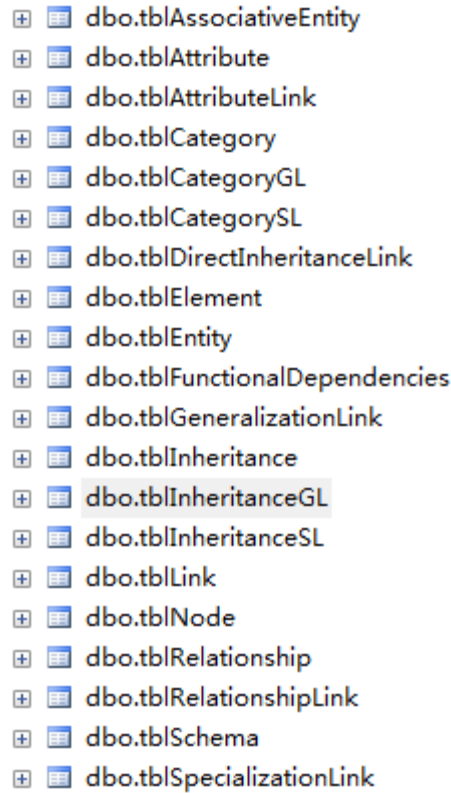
dbo.tblAssociativeEntity
dbo.tblAttribute
dbo.tblAttributeLink
dbo.tblCategory
dbo.tblCategoryGL
dbo.tblCategorySL
dbo.tblDirectInheritanceLink
dbo.tblElement
dbo.tblEntity
dbo.tblFunctionalDependencies
dbo.tblGeneralizationLink
dbo.tblInheritance
dbo.tblInheritanceGL
dbo.tblInheritanceSL
dbo.tblLink
dbo.tblNode
dbo.tblRelationship
dbo.tblRelationshipLink
dbo.tblSchema
dbo.tblSpecializationLink